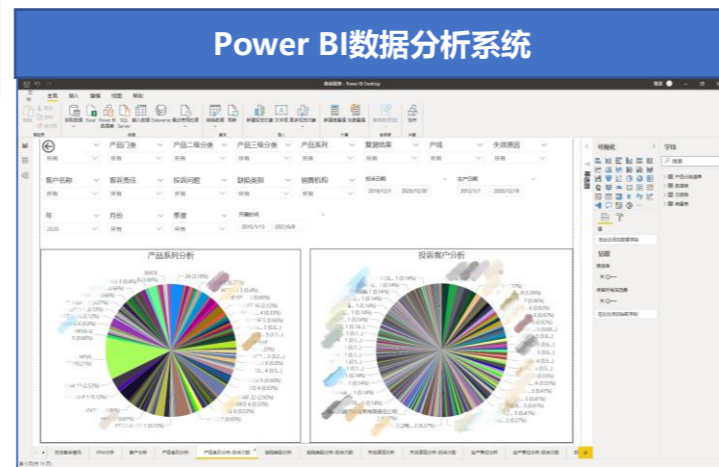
Power BI数据分析系统

产品门类
产品二级分类
产品三级分类
产品系列
复测结果
产线
失效原因
所有
客户名称
客诉责任
投诉问题
缺陷类别
销售机构
投诉日期
生产日期
年
月份
季度
所有
产品系列分析
投诉客户分析
可视化
字段
搜索
筛选器